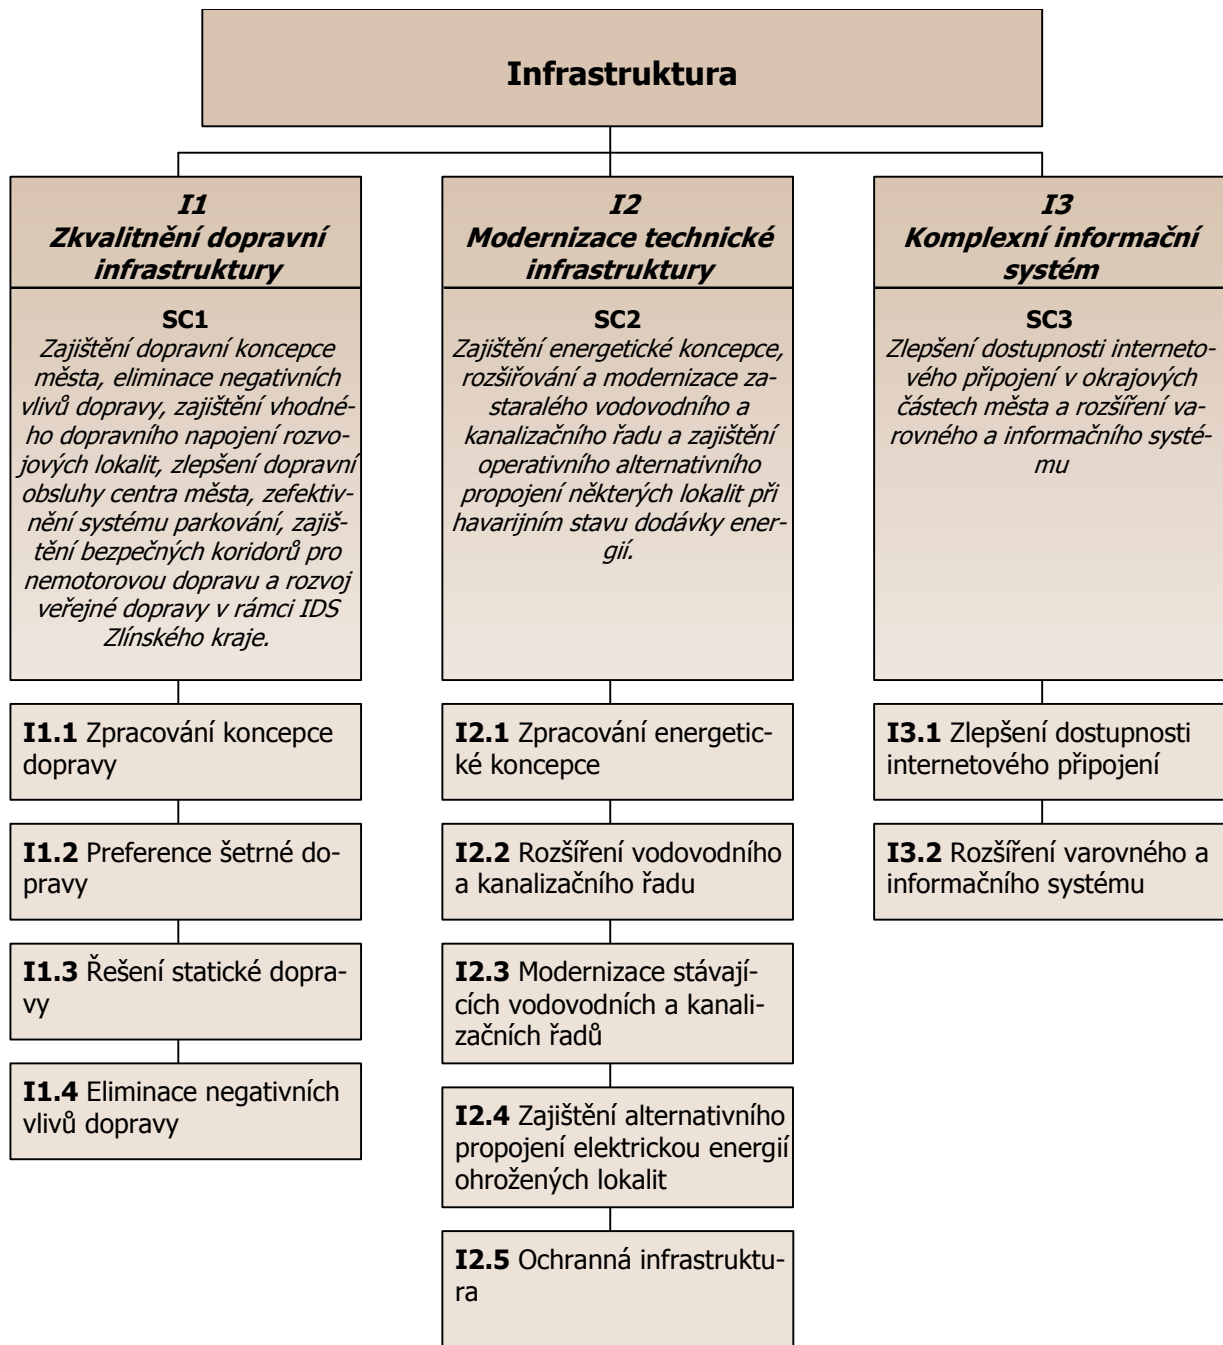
Infrastruktura

I1
Zkvalitnění dopravní infrastruktury

SC1
Zajištění dopravní koncepce města, eliminace negativních vlivů dopravy, zajištění vhodného dopravního napojení rozvojových lokalit, zlepšení dopravní obsluhy centra města, zefektivnění systému parkování, zajištění bezpečných koridorů pro nemotorovou dopravu a rozvoj veřejné dopravy v rámci IDS Zlínského kraje.

I1.1 Zpracování koncepce dopravy

I1.2 Preference šetrné dopravy

I1.3 Řešení statické dopravy

I1.4 Eliminace negativních vlivů dopravy

I2
Modernizace technické infrastruktury

SC2
Zajištění energetické koncepce, rozšiřování a modernizace zastaralého vodovodního a kanalizačního řadu a zajištění operativního alternativního propojení některých lokalit při havarijním stavu dodávky energií.

I2.1 Zpracování energetické koncepce

I2.2 Rozšíření vodovodního a kanalizačního řadu

I2.3 Modernizace stávajících vodovodních a kanalizačních řadů

I2.4 Zajištění alternativního propojení elektrickou energií ohrožených lokalit

I2.5 Ochranná infrastruktura

I3
Komplexní informační systém

SC3
Zlepšení dostupnosti internetového připojení v okrajových částech města a rozšíření varovného a informačního systému

I3.1 Zlepšení dostupnosti internetového připojení

I3.2 Rozšíření varovného a informačního systému